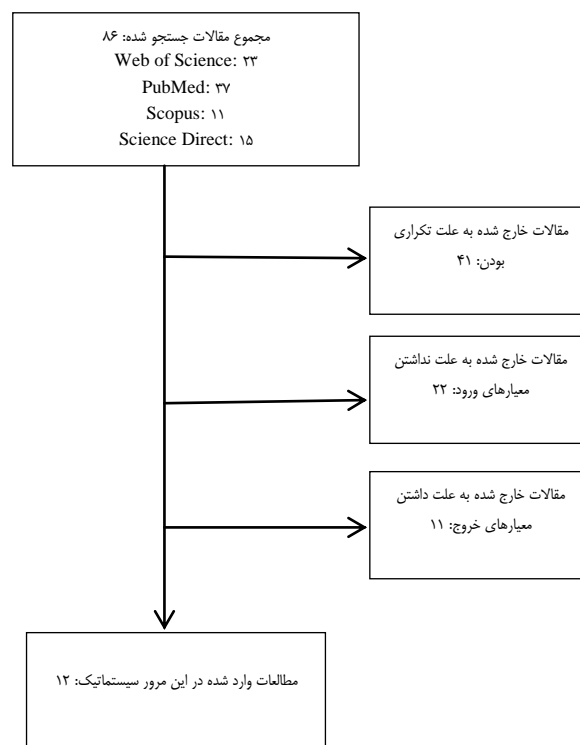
مجموع مقالات جستجو شده: ۸۶
Web of Science: ۲۳
PubMed: ۳۷
Scopus: ۱۱
Science Direct: ۱۵

مقالات خارج شده به علت تکراری بودن: ۴۱

مقالات خارج شده به علت نداشتن معیارهای ورود: ۲۲

مقالات خارج شده به علت داشتن معیارهای خروج: ۱۱

مطالعات وارد شده در این مرور سیستماتیک: ۱۲